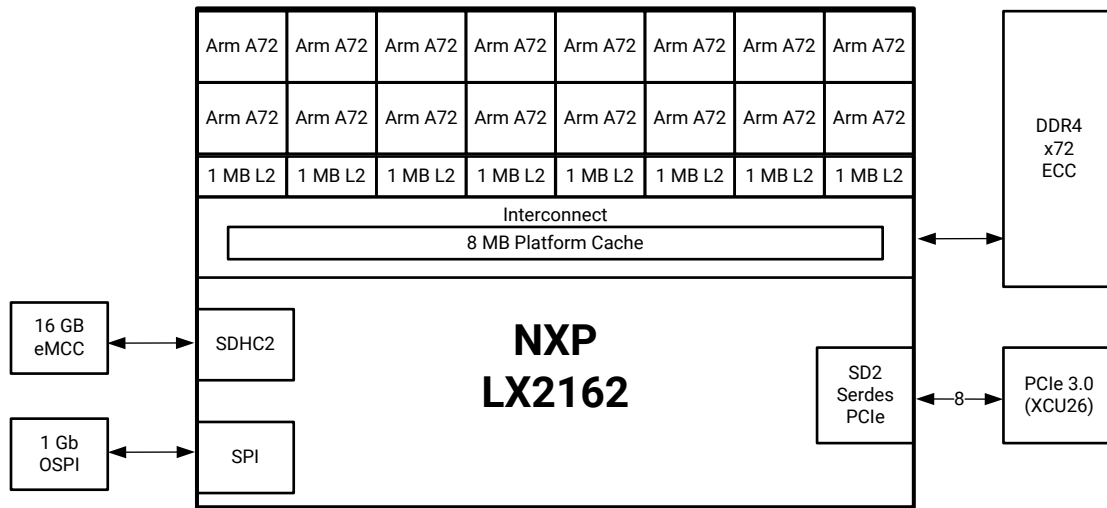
| Arm A72 | Arm A72 | Arm A72 | Arm A72 | Arm A72 | Arm A72 | Arm A72 | Arm A72 |
|---|---|---|---|---|---|---|---|
| Arm A72 | Arm A72 | Arm A72 | Arm A72 | Arm A72 | Arm A72 | Arm A72 | Arm A72 |
| 1 MB L2 | 1 MB L2 | 1 MB L2 | 1 MB L2 | 1 MB L2 | 1 MB L2 | 1 MB L2 | 1 MB L2 |

Interconnect

8 MB Platform Cache

DDR4
x72
ECC

16 GB
eMCC

SDHC2

NXP
LX2162

SD2
Serdes
PCIe

8

PCIe 3.0
(XCU26)

1 Gb
OSPI

SPI